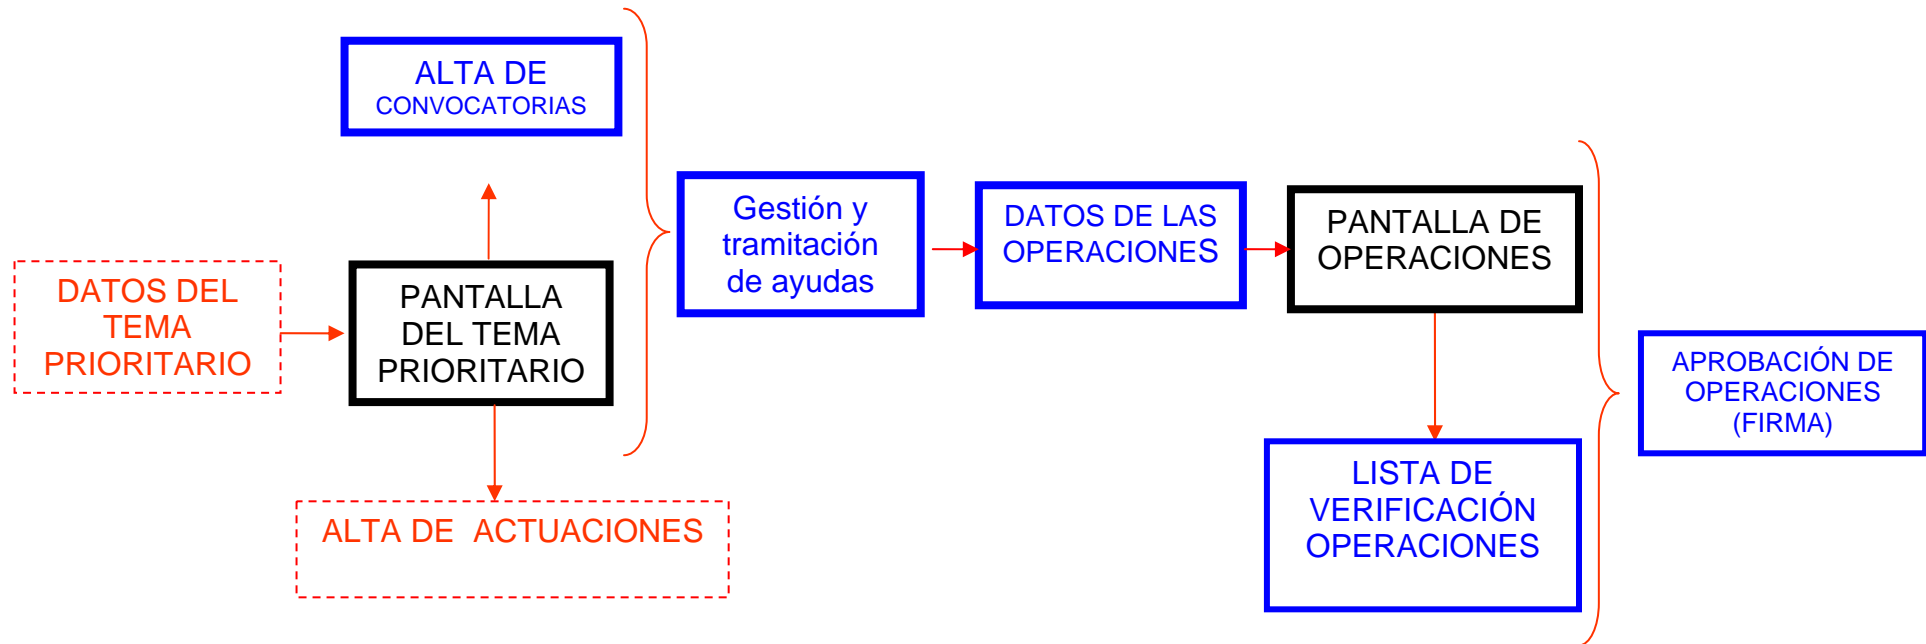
ALTA DE CONVOCATORIAS

DATOS DEL TEMA PRIORITARIO

PANTALLA DEL TEMA PRIORITARIO

ALTA DE ACTUACIONES

Gestión y tramitación de ayudas

DATOS DE LAS OPERACIONES

PANTALLA DE OPERACIONES

LISTA DE VERIFICACIÓN OPERACIONES

APROBACIÓN DE OPERACIONES (FIRMA)